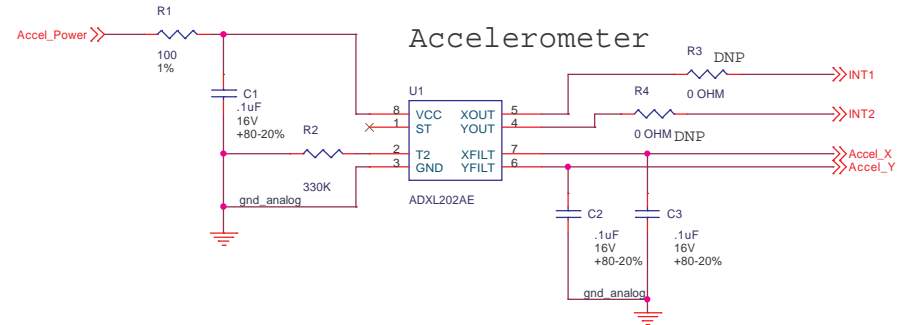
Accelerometer

Accel_Power

R1
100
1%

C1
.1uF
16V
+80-20%

R2
330K

gnd_analog

U1
8 VCC
1 ST
2 T2
3 GND
XOUT 5
YOUT 4
XFILT 7
YFILT 6
ADXL202AE

R3 DNP
0 OHM

R4
0 OHM DNP

INT1
INT2
Accel_X
Accel_Y

C2
.1uF
16V
+80-20%

C3
.1uF
16V
+80-20%

gnd_analog